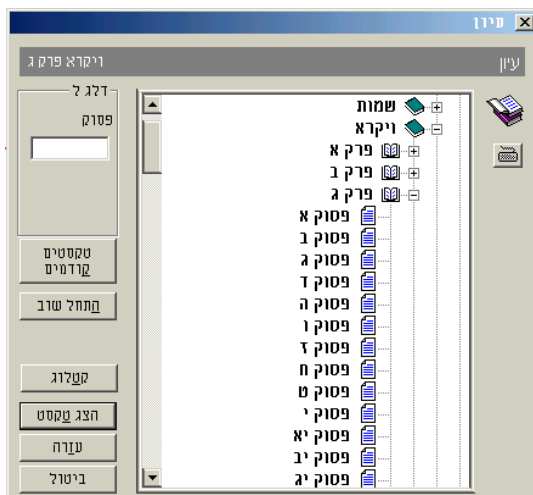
עיון
ויקרא פרק ג
עיון
דלג ל
פסוק
שמות
ויקרא
פרק א
פרק ב
פרק ג
פסוק א
פסוק ב
פסוק ג
פסוק ד
פסוק ה
פסוק ו
פסוק ז
פסוק ח
פסוק ט
פסוק י
פסוק יא
פסוק יב
פסוק יג
טקסטים קודמים
התחל שוב
קטלוג
הצג טקסט
עזרה
ביטול